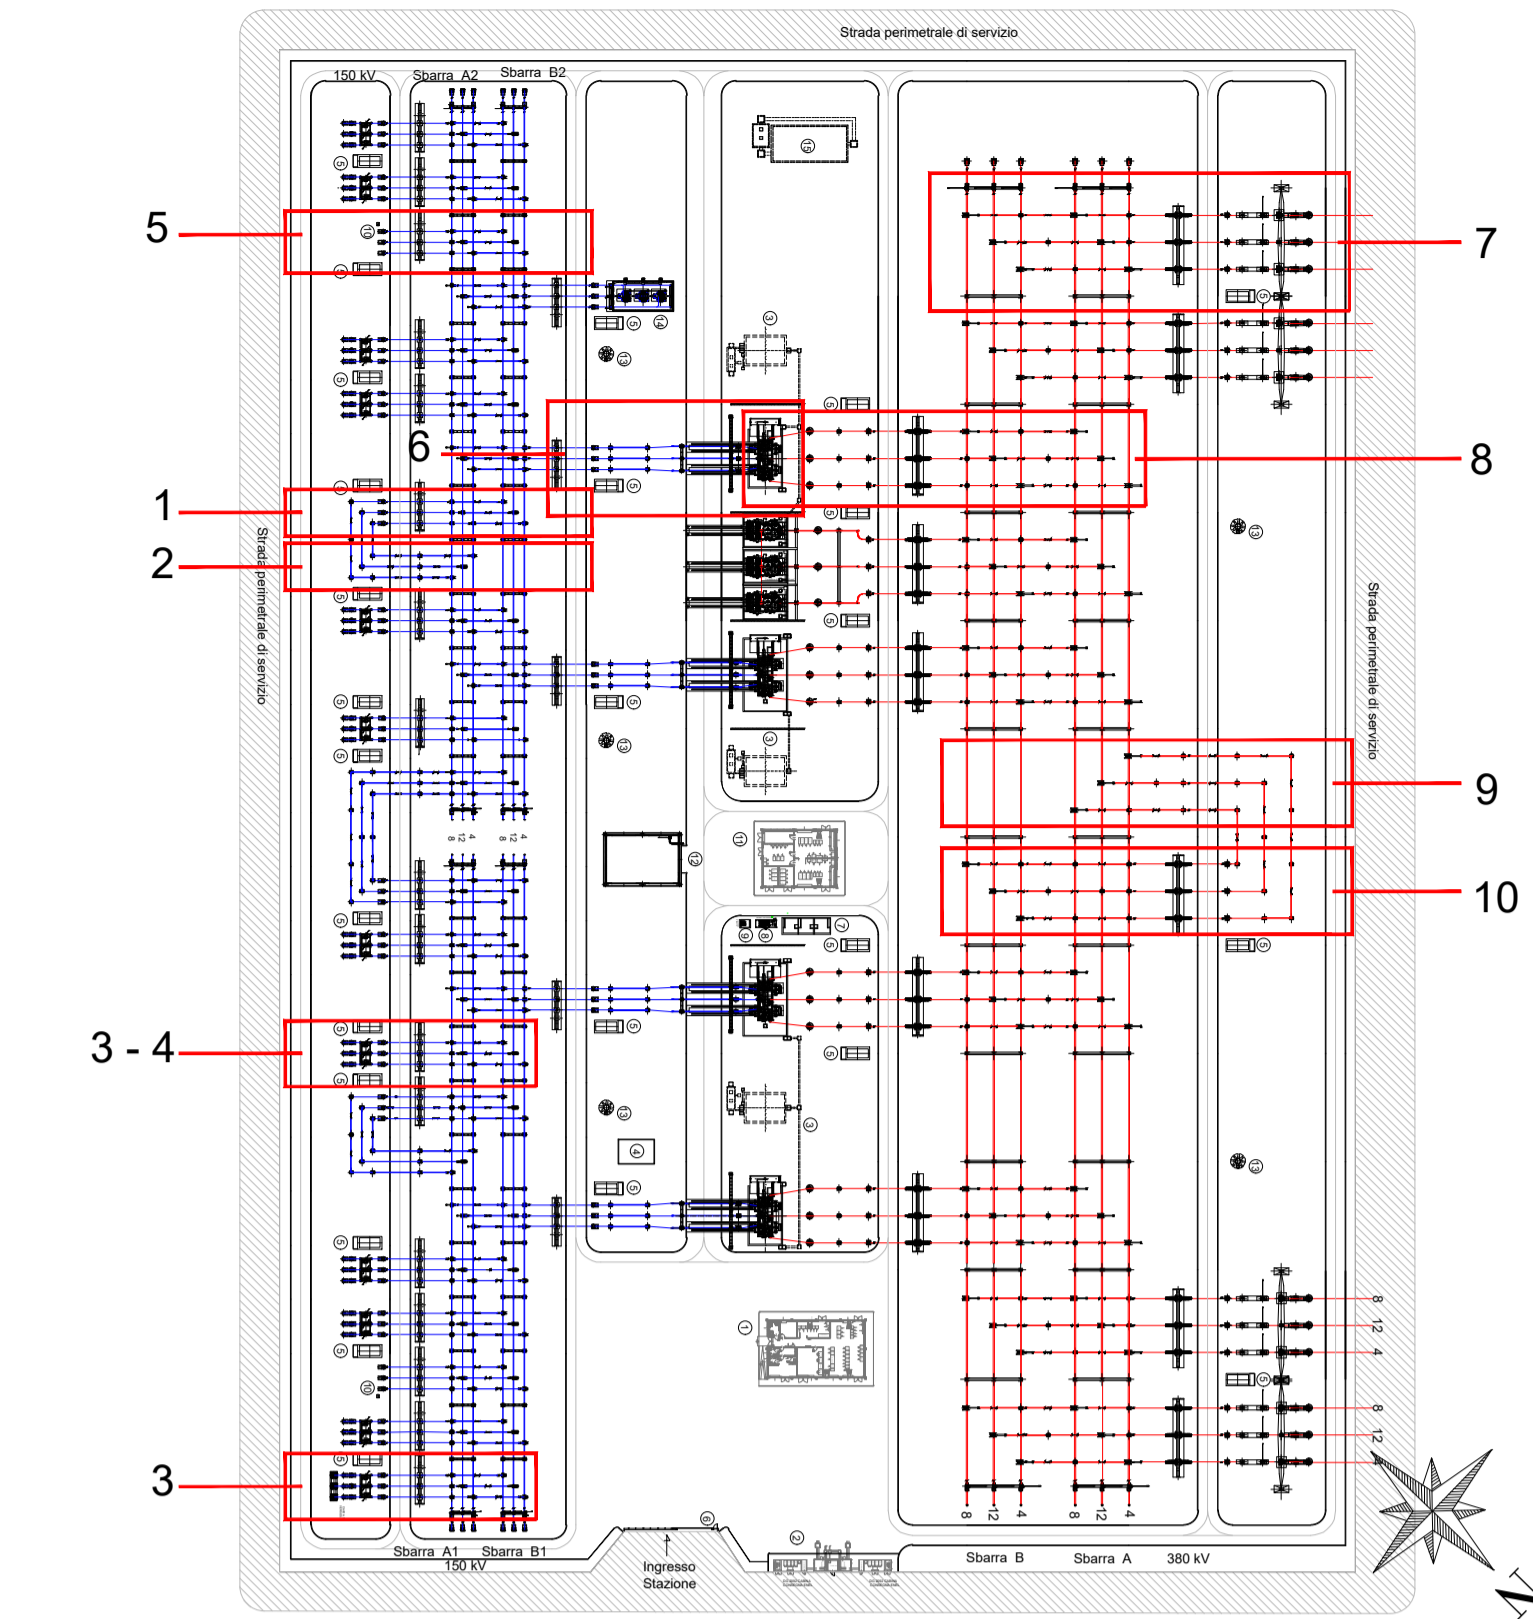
Strada perimetrale di servizio

150 kV
Sbarra A2
Sbarra B2

5
7
6
8
1
2
9
10
3 - 4
3

Strada perimetrale di servizio
Strada perimetrale di servizio

15
14
13
3
12
11
9
8
7
4
1
2
10
5

4
12
8

Sbarra A1
Sbarra B1
150 kV
Ingresso
Stazione

8
12
4

Sbarra B
Sbarra A
380 kV

N